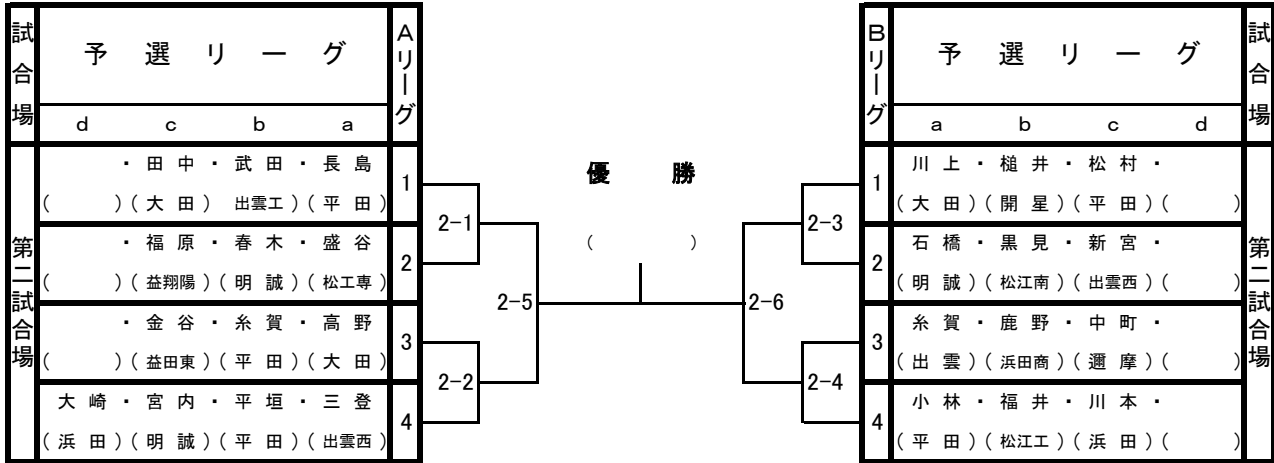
| 試合場 | 予 選 リ ー グ (d c b a) | Aリーグ |
|---|---|---|
| 第二試合場 | ・田 中・武 田・長 島<br>( )(大 田)出雲工)(平 田) | 1 |
| | ・福 原・春 木・盛 谷<br>( )(益翔陽)(明 誠)(松工専) | 2 |
| | ・金 谷・糸 賀・高 野<br>( )(益田東)(平 田)(大 田) | 3 |
| | 大 崎・宮 内・平 垣・三 登<br>(浜 田)(明 誠)(平 田)(出雲西) | 4 |

2−1
2−2
2−5

優 勝
( )

2−6
2−3
2−4

| Bリーグ | 予 選 リ ー グ (a b c d) | 試合場 |
|---|---|---|
| 1 | 川 上・槌 井・松 村・<br>(大 田)(開 星)(平 田)( ) | 第二試合場 |
| 2 | 石 橋・黒 見・新 宮・<br>(明 誠)(松江南)(出雲西)( ) | |
| 3 | 糸 賀・鹿 野・中 町・<br>(出 雲)(浜田商)(邇 摩)( ) | |
| 4 | 小 林・福 井・川 本・<br>(平 田)(松江工)(浜 田)( ) | |